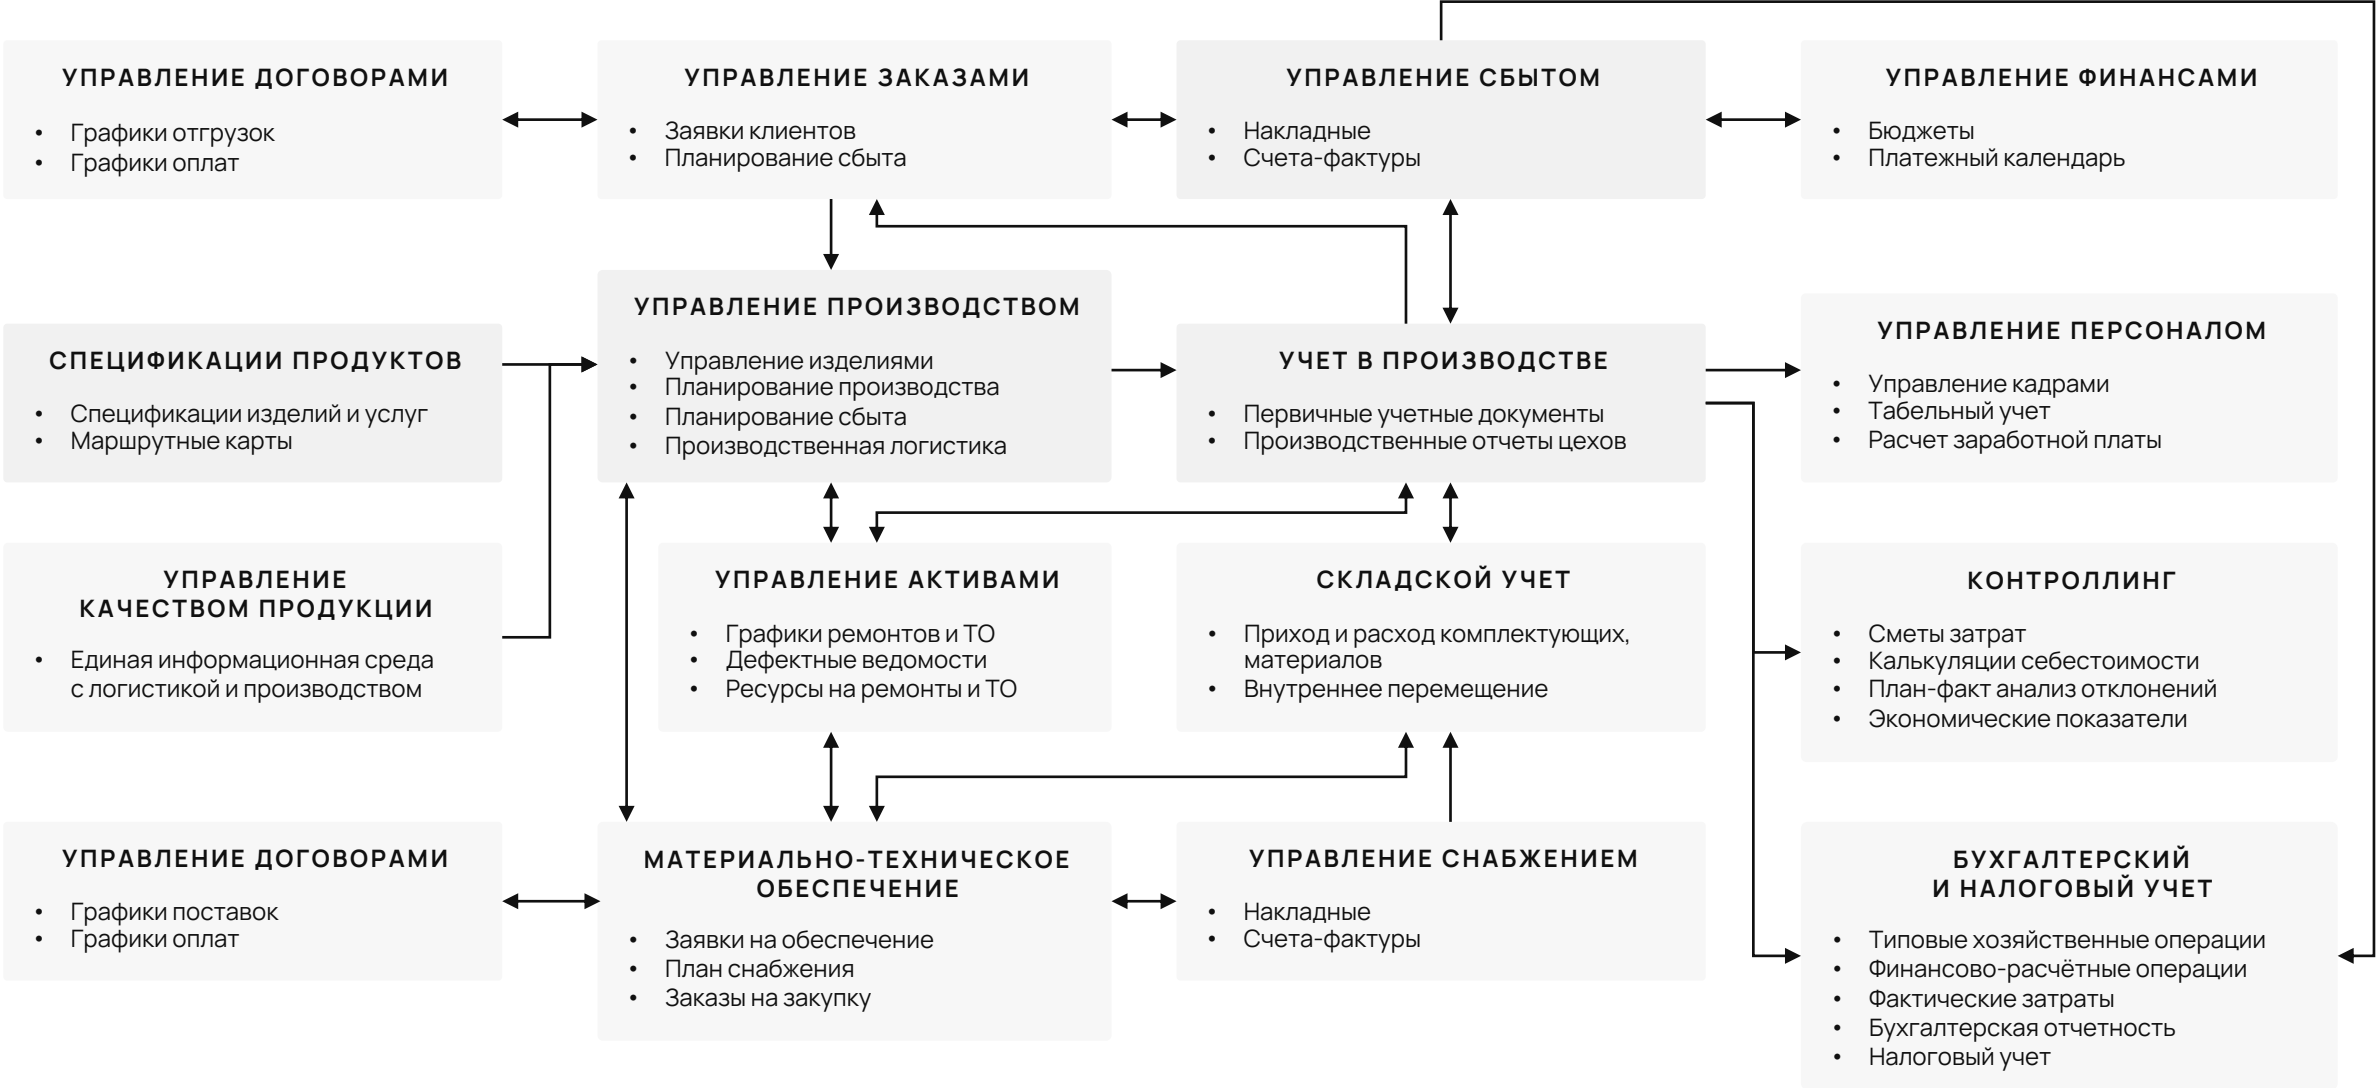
УПРАВЛЕНИЕ ДОГОВОРАМИ

- Графики отгрузок
- Графики оплат

УПРАВЛЕНИЕ ЗАКАЗАМИ

- Заявки клиентов
- Планирование сбыта

УПРАВЛЕНИЕ СБЫТОМ

- Накладные
- Счета-фактуры

УПРАВЛЕНИЕ ФИНАНСАМИ

- Бюджеты
- Платежный календарь

УПРАВЛЕНИЕ ПРОИЗВОДСТВОМ

- Управление изделиями
- Планирование производства
- Планирование сбыта
- Производственная логистика

СПЕЦИФИКАЦИИ ПРОДУКТОВ

- Спецификации изделий и услуг
- Маршрутные карты

УЧЕТ В ПРОИЗВОДСТВЕ

- Первичные учетные документы
- Производственные отчеты цехов

УПРАВЛЕНИЕ ПЕРСОНАЛОМ

- Управление кадрами
- Табельный учет
- Расчет заработной платы

УПРАВЛЕНИЕ КАЧЕСТВОМ ПРОДУКЦИИ

- Единая информационная среда с логистикой и производством

УПРАВЛЕНИЕ АКТИВАМИ

- Графики ремонтов и ТО
- Дефектные ведомости
- Ресурсы на ремонты и ТО

СКЛАДСКОЙ УЧЕТ

- Приход и расход комплектующих, материалов
- Внутреннее перемещение

КОНТРОЛЛИНГ

- Сметы затрат
- Калькуляции себестоимости
- План-факт анализ отклонений
- Экономические показатели

УПРАВЛЕНИЕ ДОГОВОРАМИ

- Графики поставок
- Графики оплат

МАТЕРИАЛЬНО-ТЕХНИЧЕСКОЕ ОБЕСПЕЧЕНИЕ

- Заявки на обеспечение
- План снабжения
- Заказы на закупку

УПРАВЛЕНИЕ СНАБЖЕНИЕМ

- Накладные
- Счета-фактуры

БУХГАЛТЕРСКИЙ И НАЛОГОВЫЙ УЧЕТ

- Типовые хозяйственные операции
- Финансово-расчётные операции
- Фактические затраты
- Бухгалтерская отчетность
- Налоговый учет